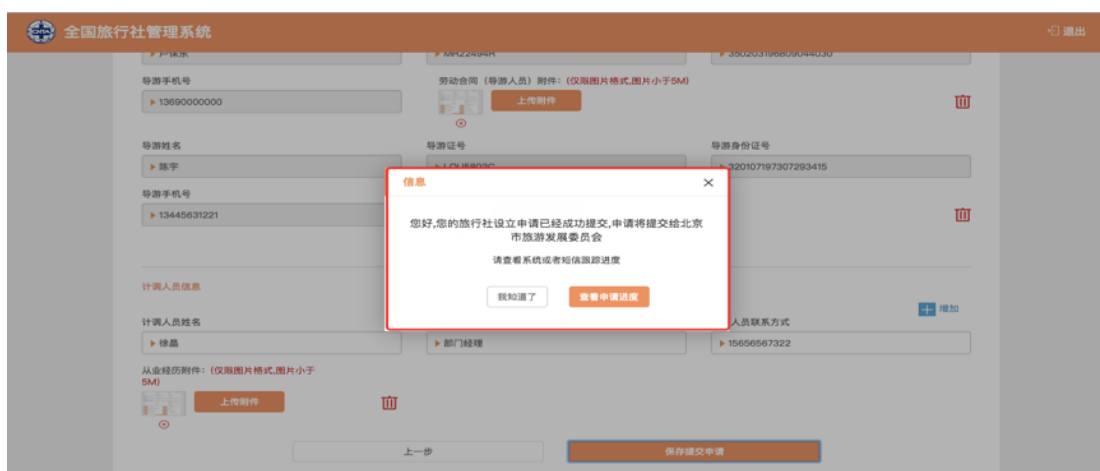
全国旅行社管理系统

退出

导游手机号

13690000000

劳动合同（导游人员）附件：(仅限图片格式,图片小于5M)

上传附件

导游姓名

陈宇

导游证号

导游身份证号

320107197307293415

导游手机号

13445631221

信息

您好,您的旅行社设立申请已经成功提交,申请将提交给北京市旅游发展委员会

请查看系统或者短信跟踪进度

我知道了

查看申请进度

计调人员信息

增加

计调人员姓名

徐晶

部门经理

人员联系方式

15656567322

从业经历附件：(仅限图片格式,图片小于5M)

上传附件

上一步

保存提交申请